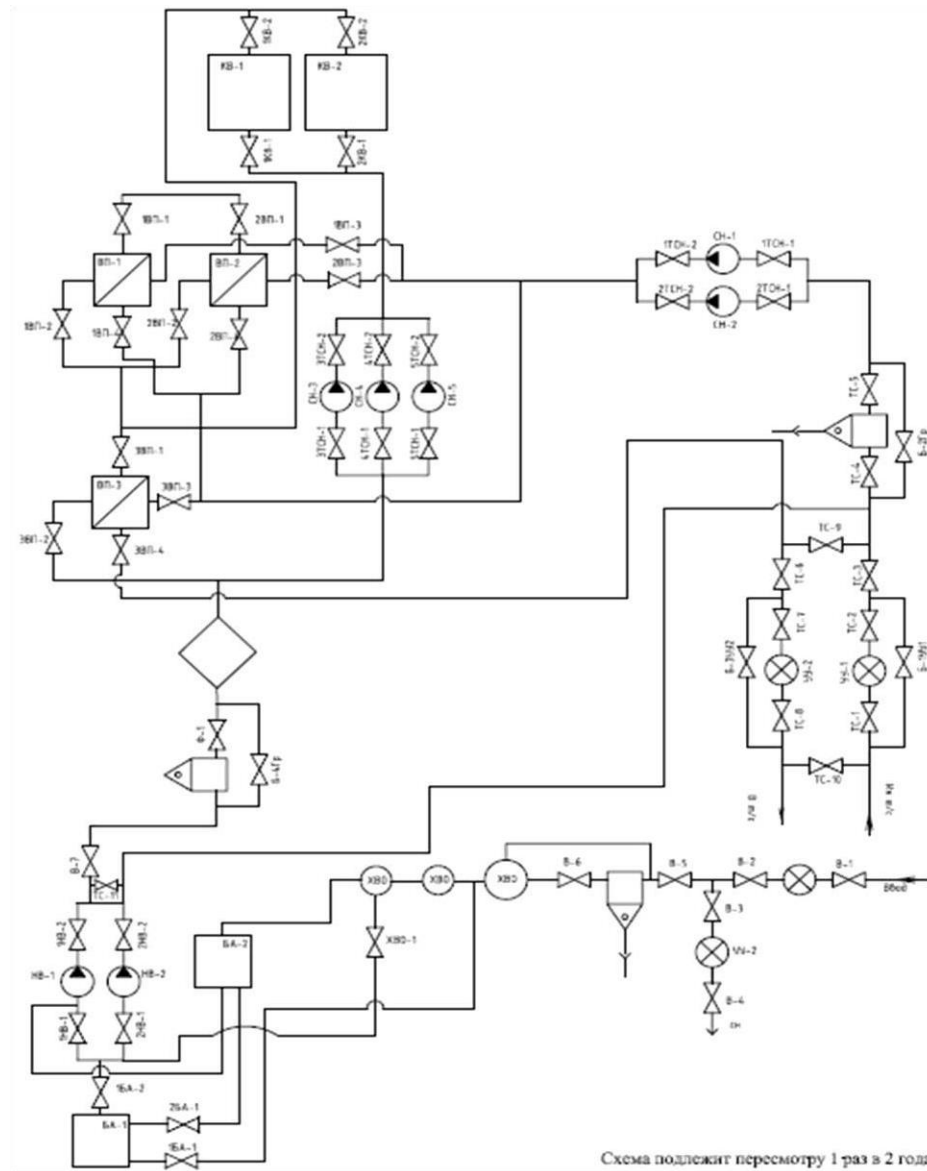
1КВ-2
2КВ-2
КВ-1
КВ-2
1КВ-1
2КВ-1
1ВП-1
2ВП-1
1ВП-3
ВП-1
ВП-2
2ВП-3
1ТСН-2
СН-1
1ТСН-1
2ТСН-2
2ТСН-1
СН-2
1ВП-2
1ВП-4
2ВП-2
2ВП-4
3ТСН-2
4ТСН-2
5ТСН-2
СН-3
СН-4
СН-5
3ТСН-1
4ТСН-1
5ТСН-1
ТС-5
Б-2Гр
ТС-4
3ВП-1
ВП-3
3ВП-3
3ВП-2
3ВП-4
ТС-9
ТС-6
ТС-3
ТС-7
ТС-2
Б-УУ2
УУ-2
УУ-1
Б-УУ1
ТС-8
ТС-1
ТС-10
Ф-1
Б-4Гр
Т/И В
Т/И ХВ
В-7
ТС-11
ХВО
ХВО
ХВО
В-6
В-5
В-2
В-1
Ввод
1НВ-2
2НВ-2
БА-2
ХВО-1
В-3
НВ-1
НВ-2
УУ-2
1НВ-1
2НВ-1
В-4
1БА-2
2БА-1
БА-1
1БА-1
Схема подлежит пересмотру 1 раз в 2 года